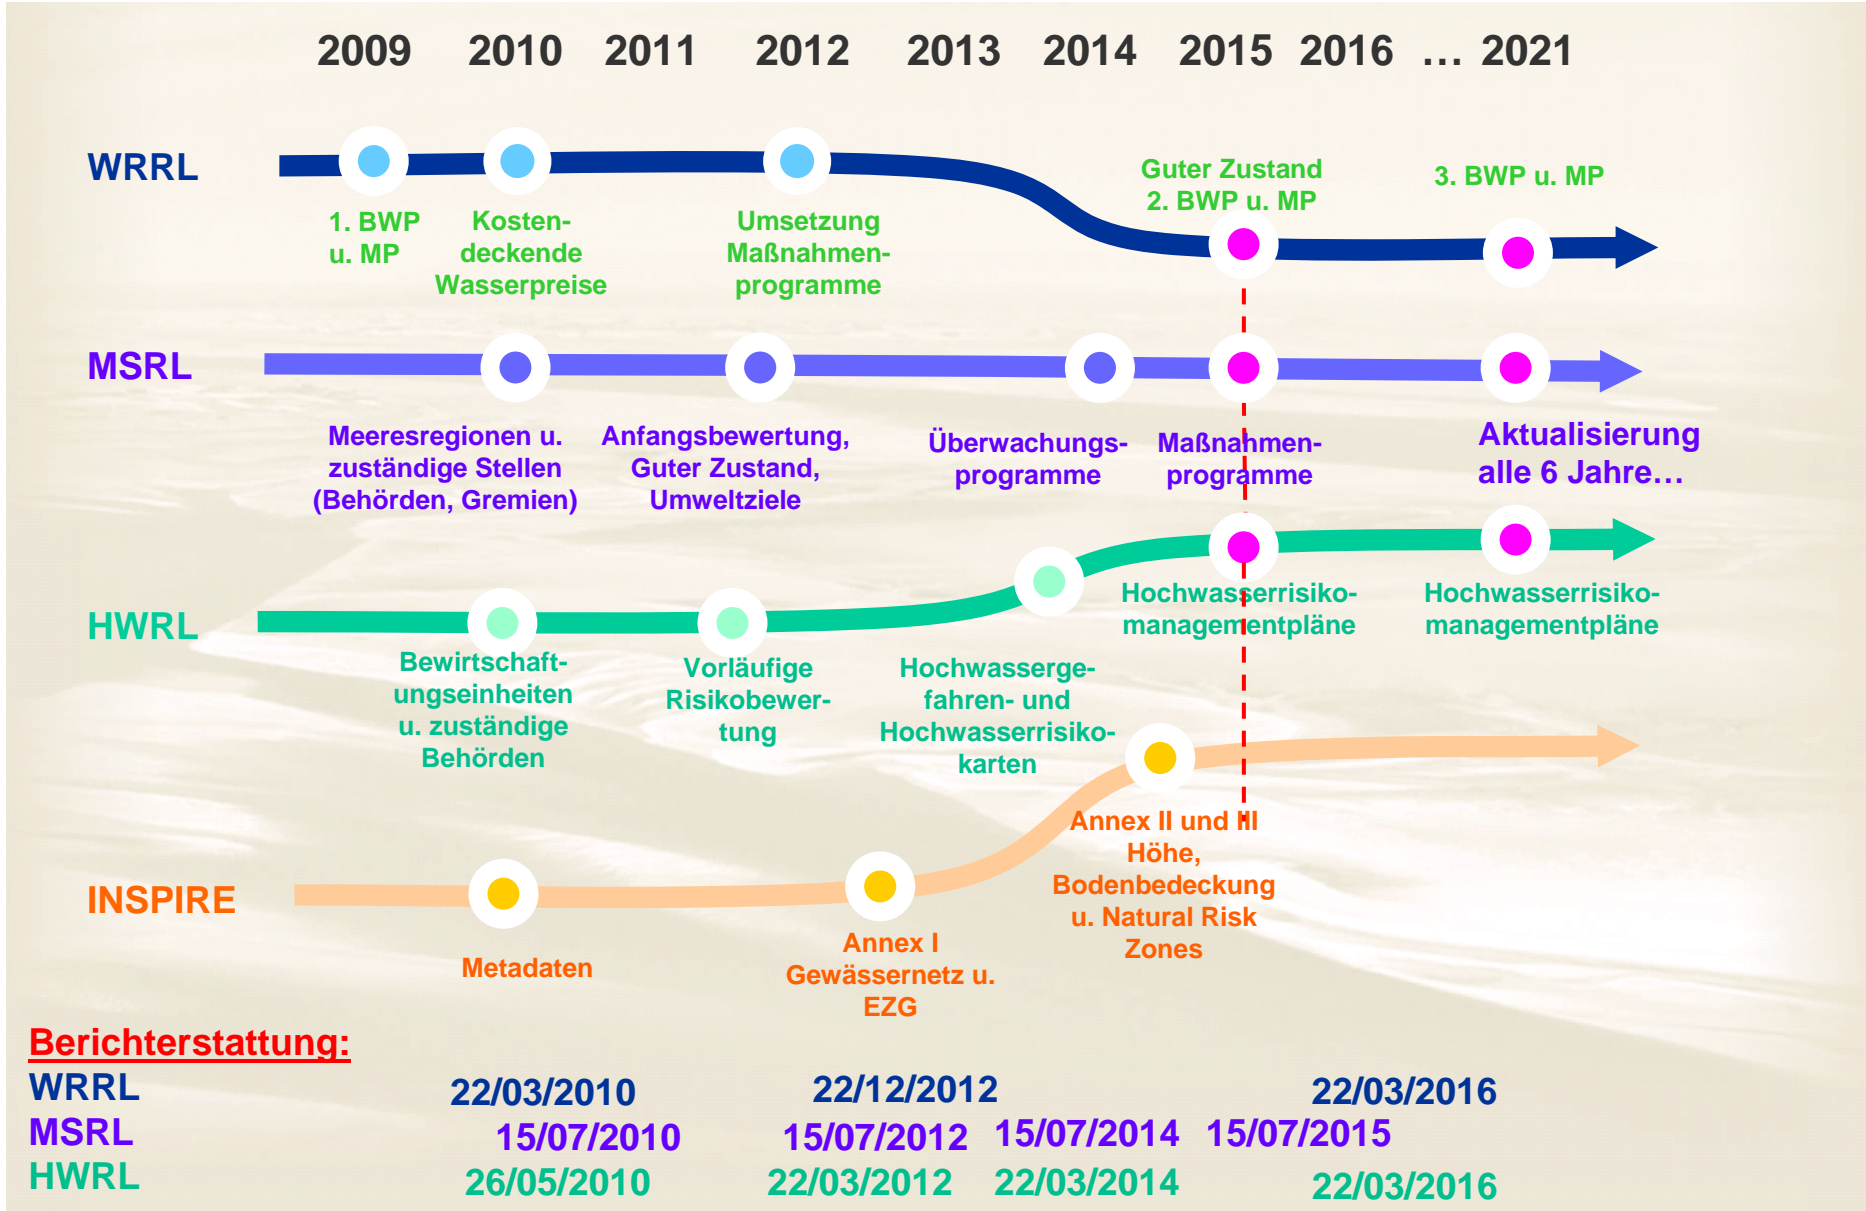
2009 2010 2011 2012 2013 2014 2015 2016 … 2021

WRRL

1. BWP u. MP

Kostendeckende Wasserpreise

Umsetzung Maßnahmenprogramme

Guter Zustand 2. BWP u. MP

3. BWP u. MP

MSRL

Meeresregionen u. zuständige Stellen (Behörden, Gremien)

Anfangsbewertung, Guter Zustand, Umweltziele

Überwachungsprogramme

Maßnahmenprogramme

Aktualisierung alle 6 Jahre…

HWRL

Bewirtschaftungseinheiten u. zuständige Behörden

Vorläufige Risikobewertung

Hochwassergefahren- und Hochwasserrisikokarten

Hochwasserrisikomanagementpläne

Hochwasserrisikomanagementpläne

INSPIRE

Metadaten

Annex I Gewässernetz u. EZG

Annex II und III Höhe, Bodenbedeckung u. Natural Risk Zones

Berichterstattung:

WRRL 22/03/2010 22/12/2012 22/03/2016

MSRL 15/07/2010 15/07/2012 15/07/2014 15/07/2015

HWRL 26/05/2010 22/03/2012 22/03/2014 22/03/2016